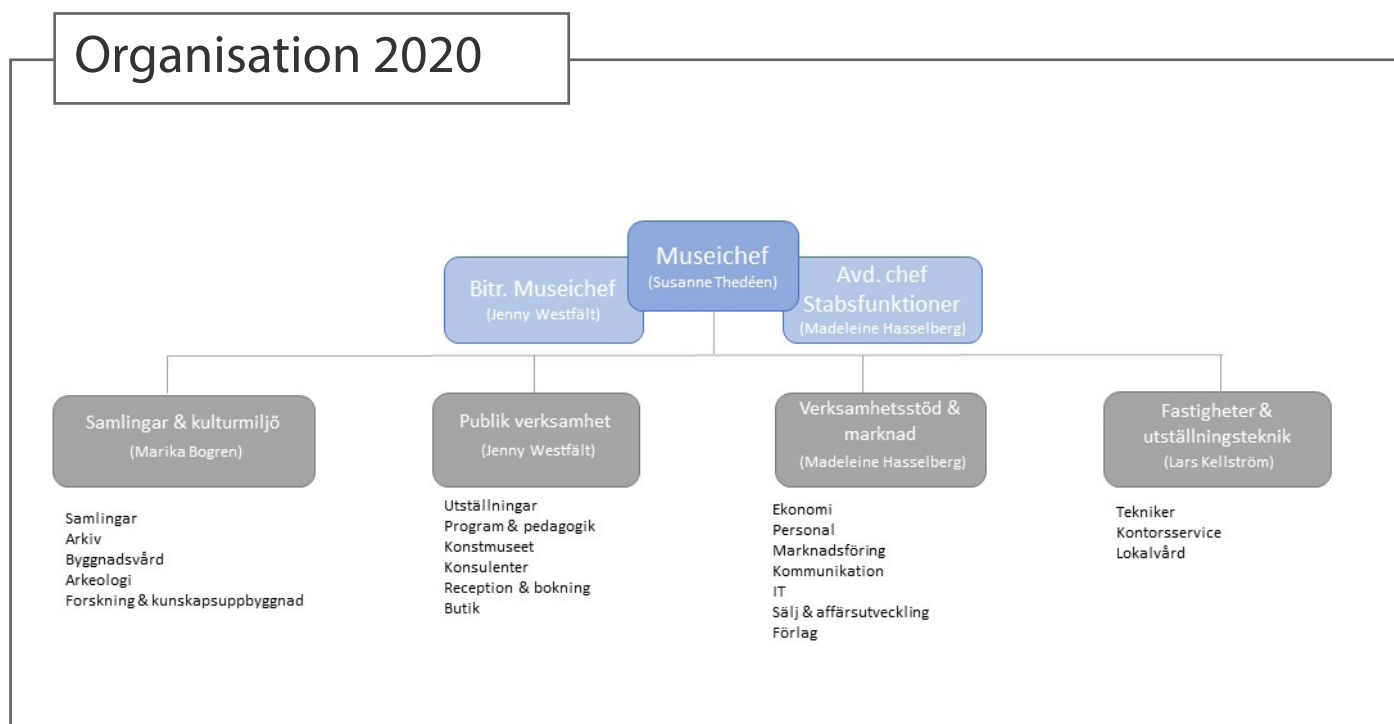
Organisation 2020

Museichef
(Susanne Thedéen)

Bitr. Museichef
(Jenny Westfält)

Avd. chef Stabsfunktioner
(Madeleine Hasselberg)

Samlingar & kulturmiljö
(Marika Bogren)

Samlingar
Arkiv
Byggnadsvård
Arkeologi
Forskning & kunskapsuppbyggnad

Publik verksamhet
(Jenny Westfält)

Utställningar
Program & pedagogik
Konstmuseet
Konsulenter
Reception & bokning
Butik

Verksamhetsstöd & marknad
(Madeleine Hasselberg)

Ekonomi
Personal
Marknadsföring
Kommunikation
IT
Sälj & affärsutveckling
Förlag

Fastigheter & utställningsteknik
(Lars Kellström)

Tekniker
Kontorsservice
Lokalvård